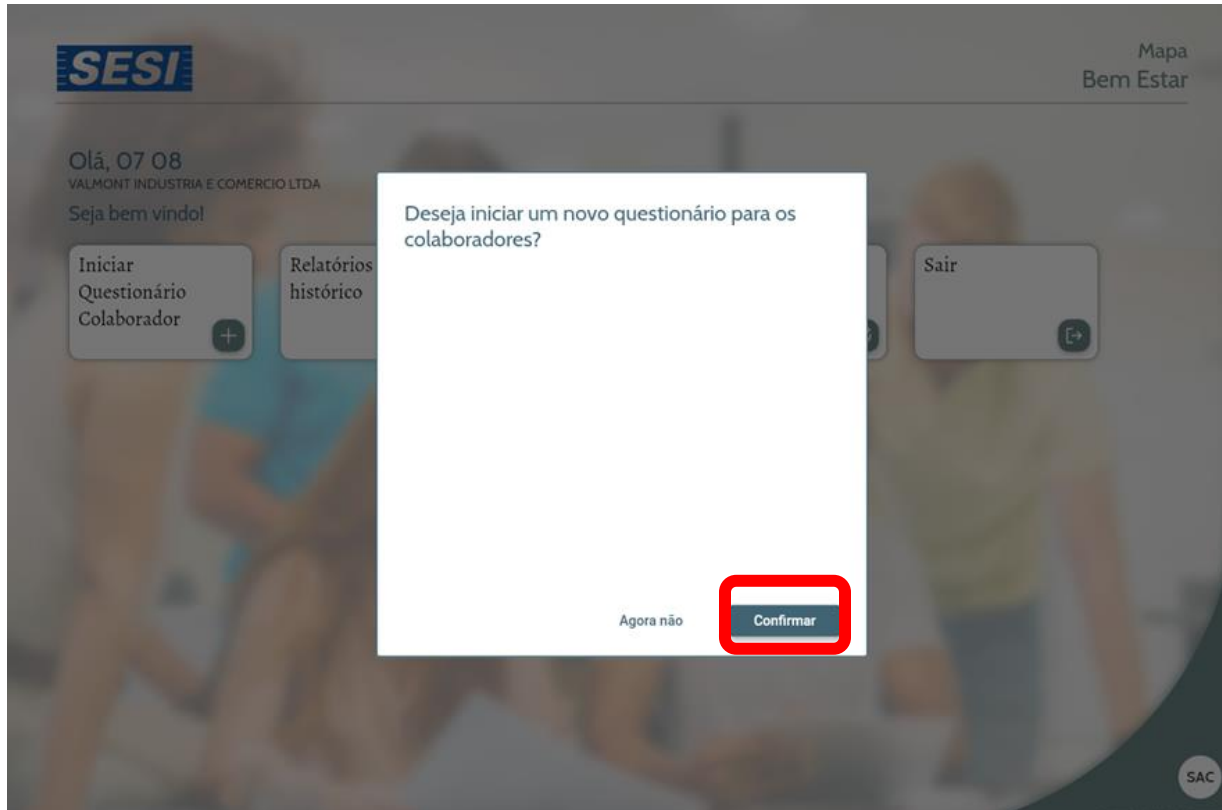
SESI

Mapa
Bem Estar

Olá, 07 08
VALMONT INDUSTRIA E COMERCIO LTDA
Seja bem vindo!

Iniciar Questionário Colaborador

Relatórios histórico

Sair

Deseja iniciar um novo questionário para os colaboradores?

Agora não

Confirmar

SAC